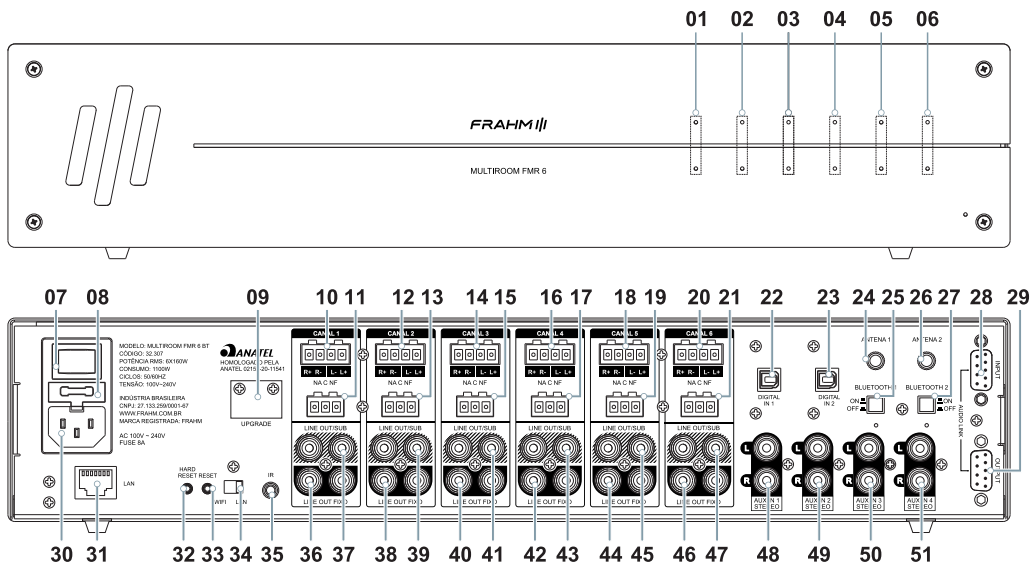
01 02 03 04 05 06

FRAHM

MULTIROOM FMR 6

07 08 09 10 11 12 13 14 15 16 17 18 19 20 21 22 23 24 25 26 27 28 29

MODELO: MULTIROOM FMR 6 BT
CÓDIGO: 32.307
POTÊNCIA RMS: 6X160W
CONSUMO: 1100W
CICLOS: 50/60HZ
TENSÃO: 100V~240V

INDÚSTRIA BRASILEIRA
CNPJ: 27.133.259/0001-67
WWW.FRAHM.COM.BR
MARCA REGISTRADA: FRAHM

AC 100V ~ 240V
FUSE 8A

ANATEL
HOMOLOGADO PELA
ANATEL 0215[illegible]-20-11541

UPGRADE

CANAL 1
R+ R- L- L+
NA C NF
LINE OUT/SUB
LINE OUT FIXO

CANAL 2
R+ R- L- L+
NA C NF
LINE OUT/SUB
LINE OUT FIXO

CANAL 3
R+ R- L- L+
NA C NF
LINE OUT/SUB
LINE OUT FIXO

CANAL 4
R+ R- L- L+
NA C NF
LINE OUT/SUB
LINE OUT FIXO

CANAL 5
R+ R- L- L+
NA C NF
LINE OUT/SUB
LINE OUT FIXO

CANAL 6
R+ R- L- L+
NA C NF
LINE OUT/SUB
LINE OUT FIXO

DIGITAL IN 1
DIGITAL IN 2
ANTENA 1
ANTENA 2
BLUETOOTH 1
ON
OFF
BLUETOOTH 2
ON
OFF
INPUT
AUDIO LINK
OUTPUT

LAN
HARD RESET
RESET
WIFI
LAN
IR

L
R
AUX IN 1 STEREO
L
R
AUX IN 2 STEREO
L
R
AUX IN 3 STEREO
L
R
AUX IN 4 STEREO

30 31 32 33 34 35 36 37 38 39 40 41 42 43 44 45 46 47 48 49 50 51